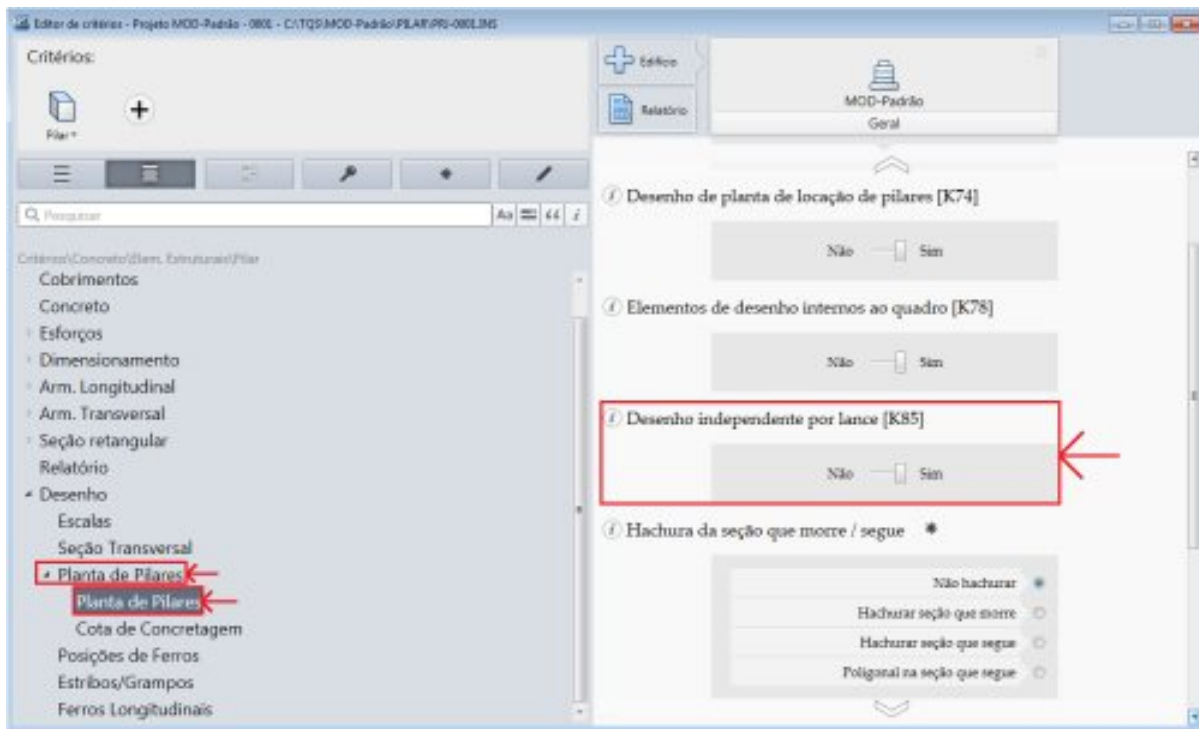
Editor de critérios - Projeto MOD-Padrão - 0001 - C:\TQS\MOD-Padrão\PILAR\PR-0001.INS

Critérios:

Pilar

+

Edifício

Relatório

MOD-Padrão

Geral

Q Pesquisar

Aa

Critérios\Concreto\Elem. Estruturais\Pilar

Cobrimentos
Concreto
Esforços
Dimensionamento
Arm. Longitudinal
Arm. Transversal
Seção retangular
Relatório
Desenho
Escalas
Seção Transversal
Planta de Pilares
Planta de Pilares
Cota de Concretagem
Posições de Ferros
Estribos/Grampos
Ferros Longitudinais

Desenho de planta de locação de pilares [K74]

Não Sim

Elementos de desenho internos ao quadro [K78]

Não Sim

Desenho independente por lance [K85]

Não Sim

Hachura da seção que morre / segue *

Não hachurar
Hachurar seção que morre
Hachurar seção que segue
Poligonal na seção que segue